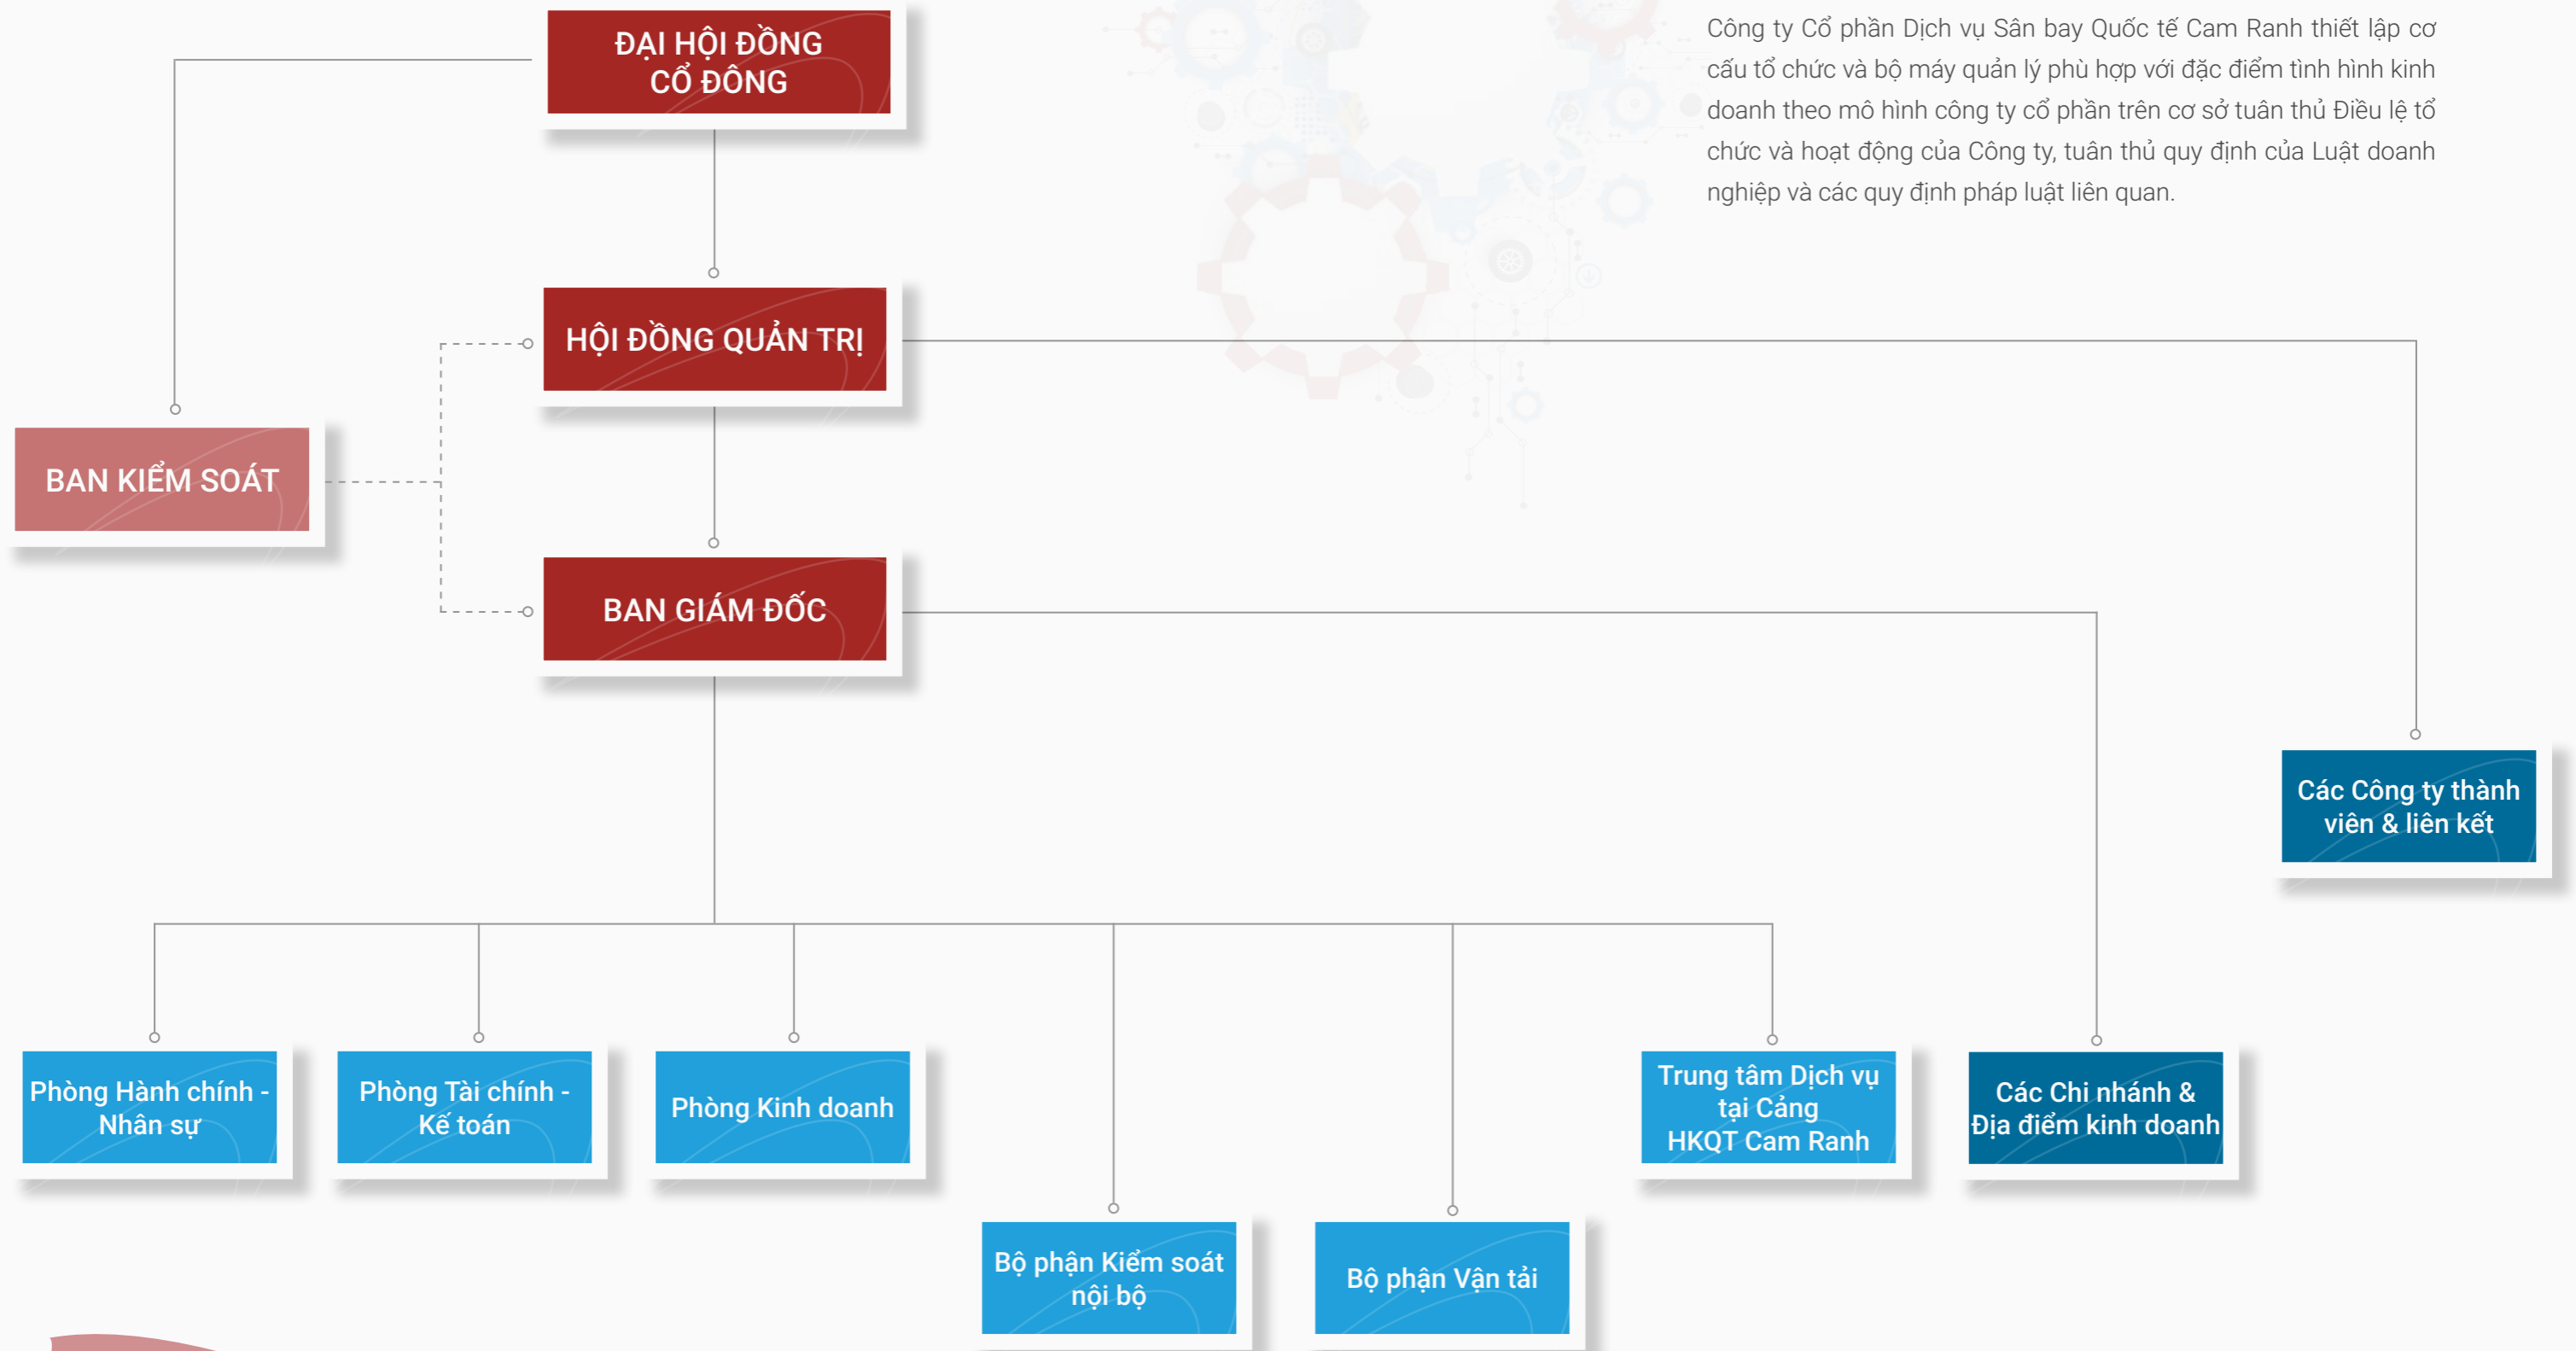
Công ty Cổ phần Dịch vụ Sân bay Quốc tế Cam Ranh thiết lập cơ cấu tổ chức và bộ máy quản lý phù hợp với đặc điểm tình hình kinh doanh theo mô hình công ty cổ phần trên cơ sở tuân thủ Điều lệ tổ chức và hoạt động của Công ty, tuân thủ quy định của Luật doanh nghiệp và các quy định pháp luật liên quan.

ĐẠI HỘI ĐỒNG CỔ ĐÔNG

HỘI ĐỒNG QUẢN TRỊ

BAN KIỂM SOÁT

BAN GIÁM ĐỐC

Các Công ty thành viên & liên kết

Phòng Hành chính - Nhân sự

Phòng Tài chính - Kế toán

Phòng Kinh doanh

Trung tâm Dịch vụ tại Cảng HKQT Cam Ranh

Các Chi nhánh & Địa điểm kinh doanh

Bộ phận Kiểm soát nội bộ

Bộ phận Vận tải